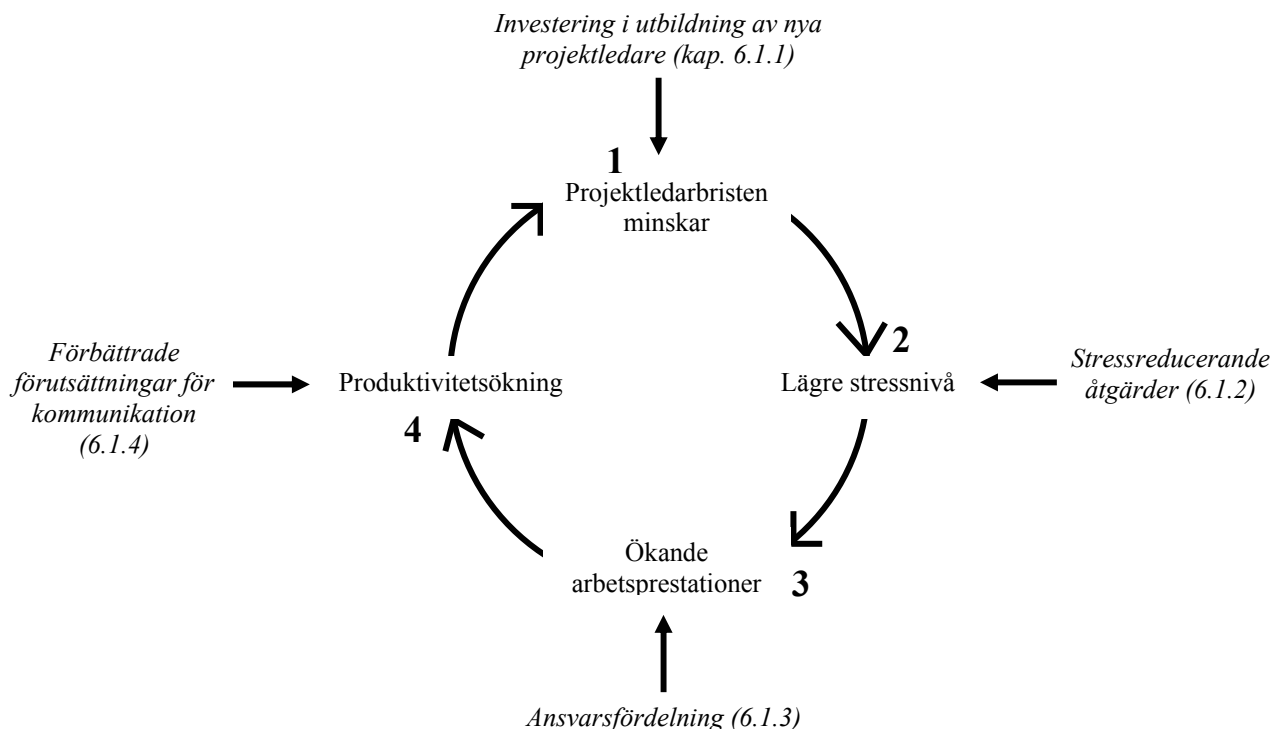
*Investering i utbildning av nya projektledare (kap. 6.1.1)*

1
Projektledarbristen minskar

2
Lägre stressnivå

*Stressreducerande åtgärder (6.1.2)*

3
Ökande arbetsprestationer

*Ansvarsfördelning (6.1.3)*

4
Produktivitetsökning

*Förbättrade förutsättningar för kommunikation (6.1.4)*